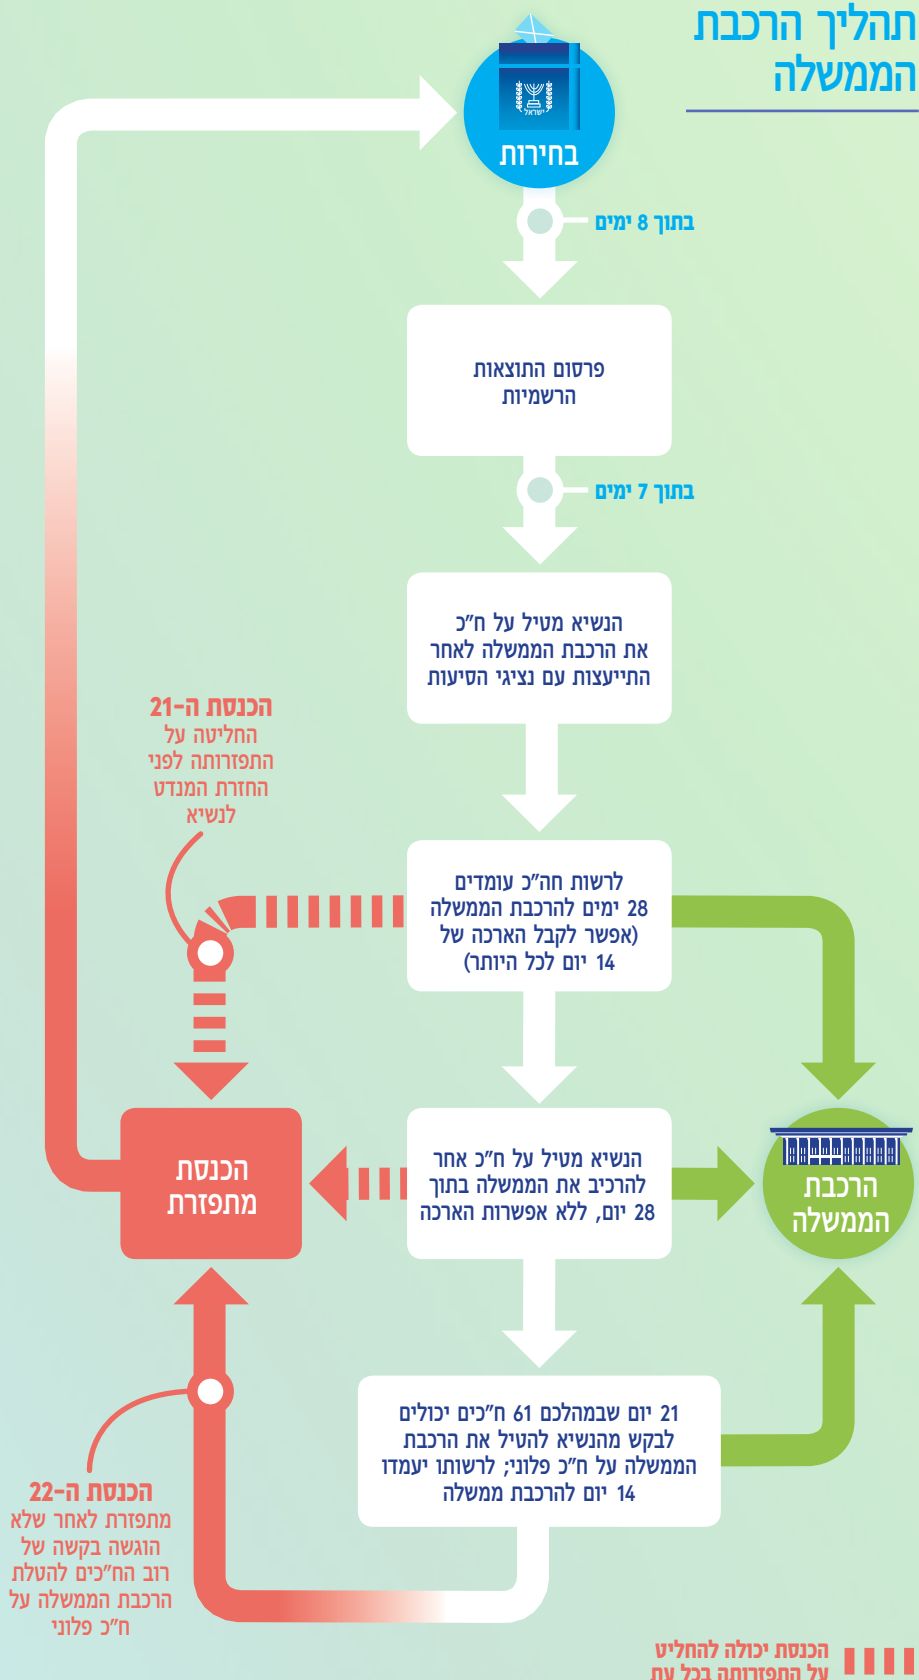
תהליך הרכבת הממשלה

ישראל

בחירות

בתוך 8 ימים

פרסום התוצאות הרשמיות

בתוך 7 ימים

הנשיא מטיל על ח"כ את הרכבת הממשלה לאחר התייעצות עם נציגי הסיעות

הכנסת ה-21
החליטה על התפזרותה לפני החזרת המנדט לנשיא

לרשות חה"כ עומדים 28 ימים להרכבת הממשלה (אפשר לקבל הארכה של 14 יום לכל היותר)

הכנסת מתפזרת

הנשיא מטיל על ח"כ אחר להרכיב את הממשלה בתוך 28 יום, ללא אפשרות הארכה

הרכבת הממשלה

21 יום שבמהלכם 61 ח"כים יכולים לבקש מהנשיא להטיל את הרכבת הממשלה על ח"כ פלוני; לרשותו יעמדו 14 יום להרכבת ממשלה

הכנסת ה-22
מתפזרת לאחר שלא הוגשה בקשה של רוב הח"כים להטלת הרכבת הממשלה על ח"כ פלוני

הכנסת יכולה להחליט על התפזרותה בכל עת